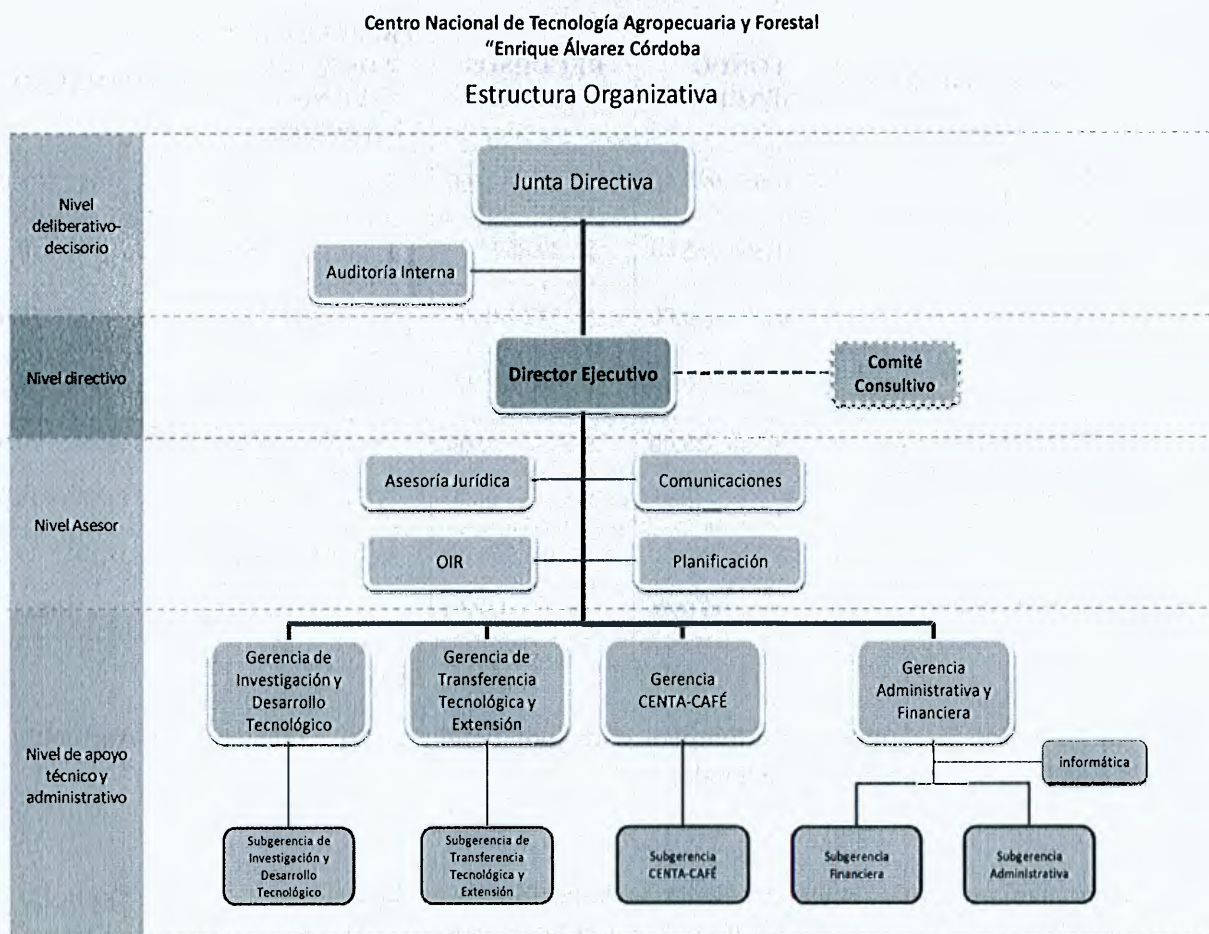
Centro Nacional de Tecnología Agropecuaria y Forestal
"Enrique Álvarez Córdoba
Estructura Organizativa

Nivel deliberativo-decisorio

Junta Directiva

Auditoría Interna

Nivel directivo

Director Ejecutivo

Comité Consultivo

Nivel Asesor

Asesoría Jurídica

Comunicaciones

OIR

Planificación

Nivel de apoyo técnico y administrativo

Gerencia de Investigación y Desarrollo Tecnológico

Gerencia de Transferencia Tecnológica y Extensión

Gerencia CENTA-CAFÉ

Gerencia Administrativa y Financiera

informática

Subgerencia de Investigación y Desarrollo Tecnológico

Subgerencia de Transferencia Tecnológica y Extensión

Subgerencia CENTA-CAFÉ

Subgerencia Financiera

Subgerencia Administrativa